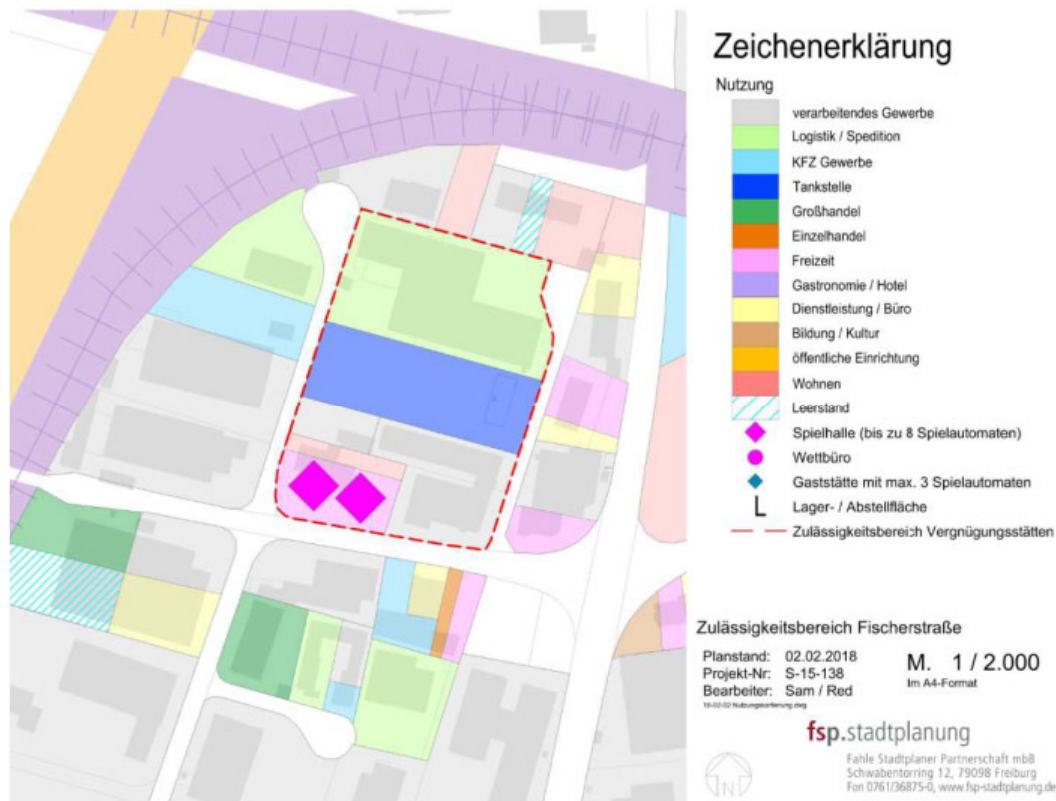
Zeichenerklärung

Nutzung

verarbeitendes Gewerbe
Logistik / Spedition
KFZ Gewerbe
Tankstelle
Großhandel
Einzelhandel
Freizeit
Gastronomie / Hotel
Dienstleistung / Büro
Bildung / Kultur
öffentliche Einrichtung
Wohnen
Leerstand
Spielhalle (bis zu 8 Spielautomaten)
Wettbüro
Gaststätte mit max. 3 Spielautomaten
L Lager- / Abstellfläche
Zulässigkeitsbereich Vergnügungsstätten

Zulässigkeitsbereich Fischerstraße

Planstand: 02.02.2018
Projekt-Nr: S-15-138
Bearbeiter: Sam / Red
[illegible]

M. 1 / 2.000
Im A4-Format

fsp.stadtplanung
Fahle Stadtplaner Partnerschaft mbB
Schwabentorring 12, 79098 Freiburg
Fon 0761/36875-0, www.fsp-stadtplanung.de

N